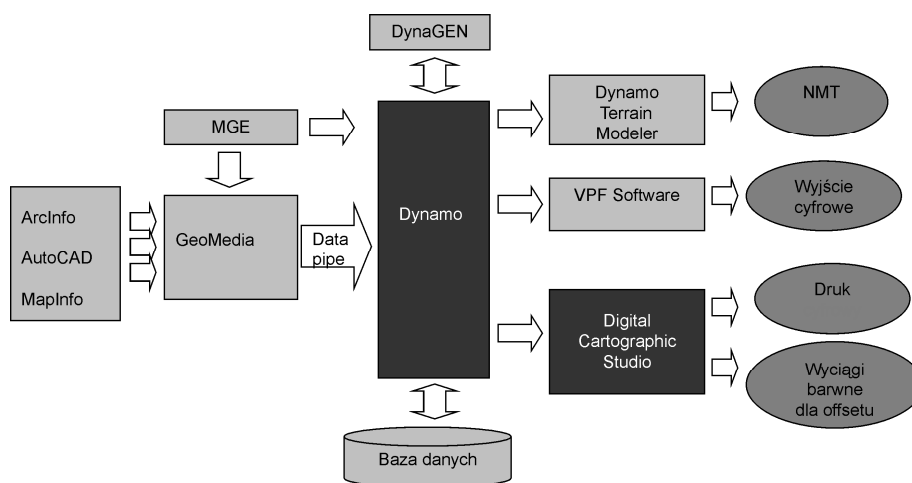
DynaGEN

MGE

ArcInfo

AutoCAD

MapInfo

GeoMedia

Data pipe

Dynamo

Dynamo Terrain Modeler

NMT

VPF Software

Wyjście cyfrowe

Digital Cartographic Studio

Druk

Wyciągi barwne dla offsetu

Baza danych